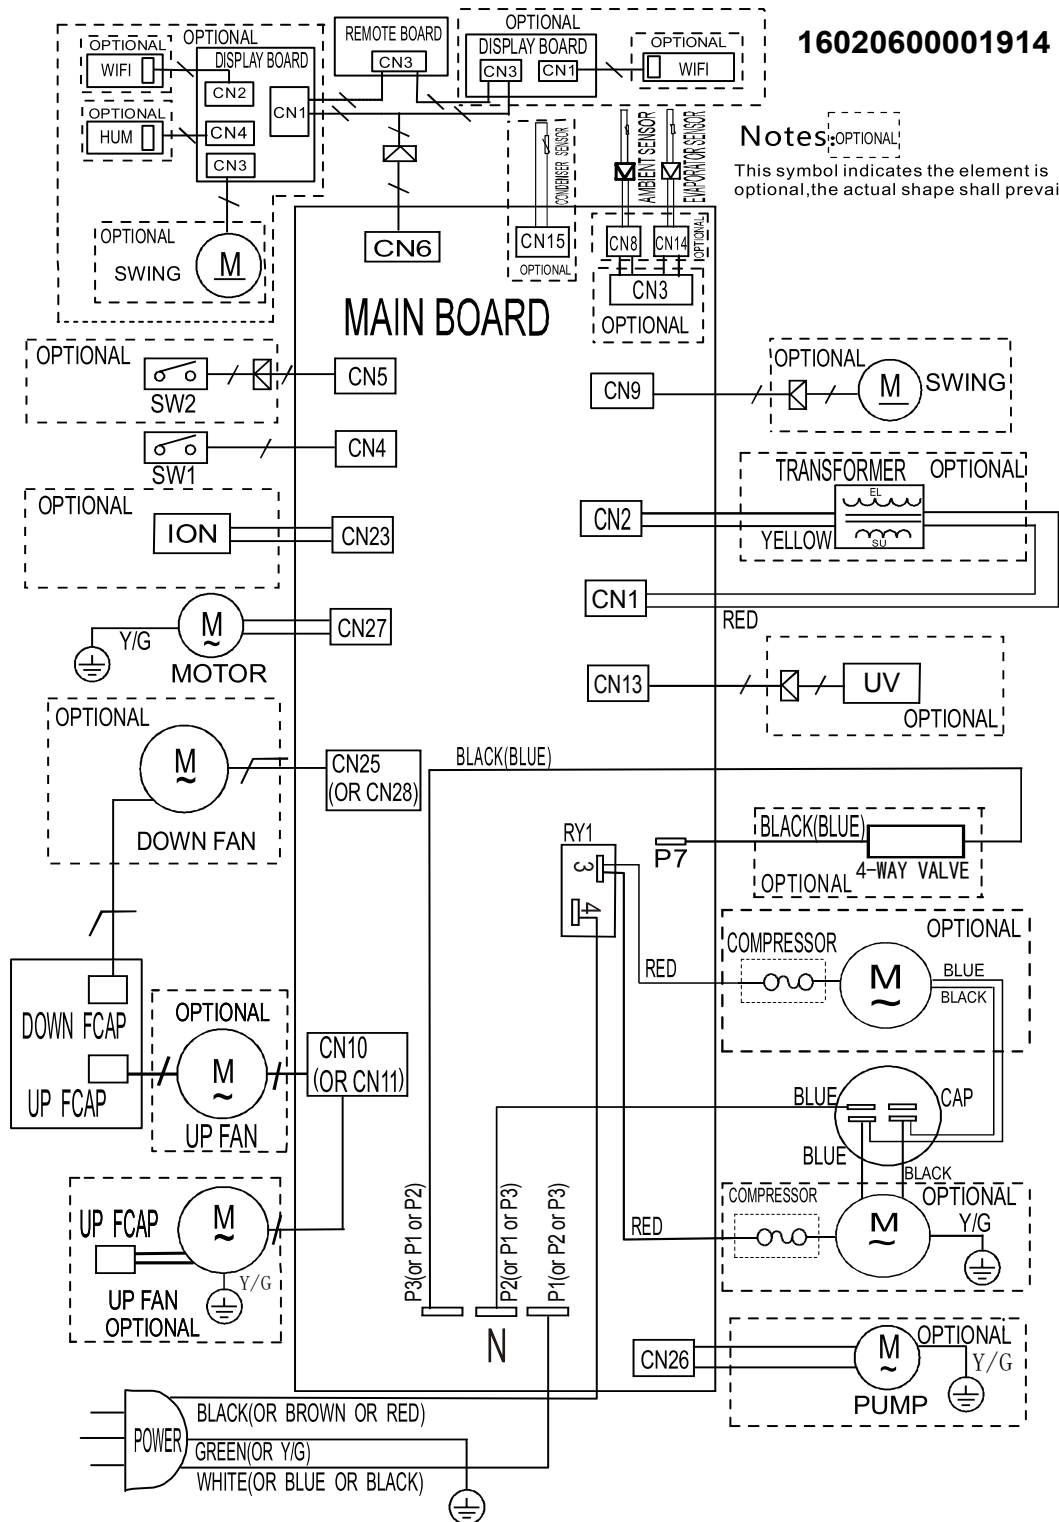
16020600001914

Notes: OPTIONAL
This symbol indicates the element is optional,the actual shape shall prevai

OPTIONAL
OPTIONAL WIFI
DISPLAY BOARD
CN2
OPTIONAL HUM
CN4
CN3
CN1
OPTIONAL SWING M

REMOTE BOARD
CN3

OPTIONAL
DISPLAY BOARD
CN3 CN1
OPTIONAL WIFI

CONDENSER SENSOR
AMBIENT SENSOR
EVAPORATOR SENSOR
CN6
CN15
OPTIONAL
CN8 CN14 OPTIONAL
CN3
OPTIONAL

MAIN BOARD

OPTIONAL
SW2
CN5
SW1
CN4
OPTIONAL
ION
CN23
M
Y/G
MOTOR
CN27
OPTIONAL
M
DOWN FAN
CN25 (OR CN28)

CN9
OPTIONAL M SWING
TRANSFORMER OPTIONAL
EL
SU
CN2
YELLOW
CN1
RED
CN13
UV
OPTIONAL

BLACK(BLUE)
RY1
3
4
P7
BLACK(BLUE)
4-WAY VALVE
OPTIONAL

OPTIONAL
COMPRESSOR
M
BLUE
BLACK
RED

DOWN FCAP
UP FCAP
OPTIONAL
M
UP FAN
CN10 (OR CN11)

BLUE
CAP
BLUE
BLACK
COMPRESSOR
OPTIONAL
RED
M
Y/G

UP FCAP
M
Y/G
UP FAN
OPTIONAL

P3(or P1 or P2)
P2(or P1 or P3)
P1(or P2 or P3)
N

CN26
OPTIONAL
M
Y/G
PUMP

POWER
BLACK(OR BROWN OR RED)
GREEN(OR Y/G)
WHITE(OR BLUE OR BLACK)